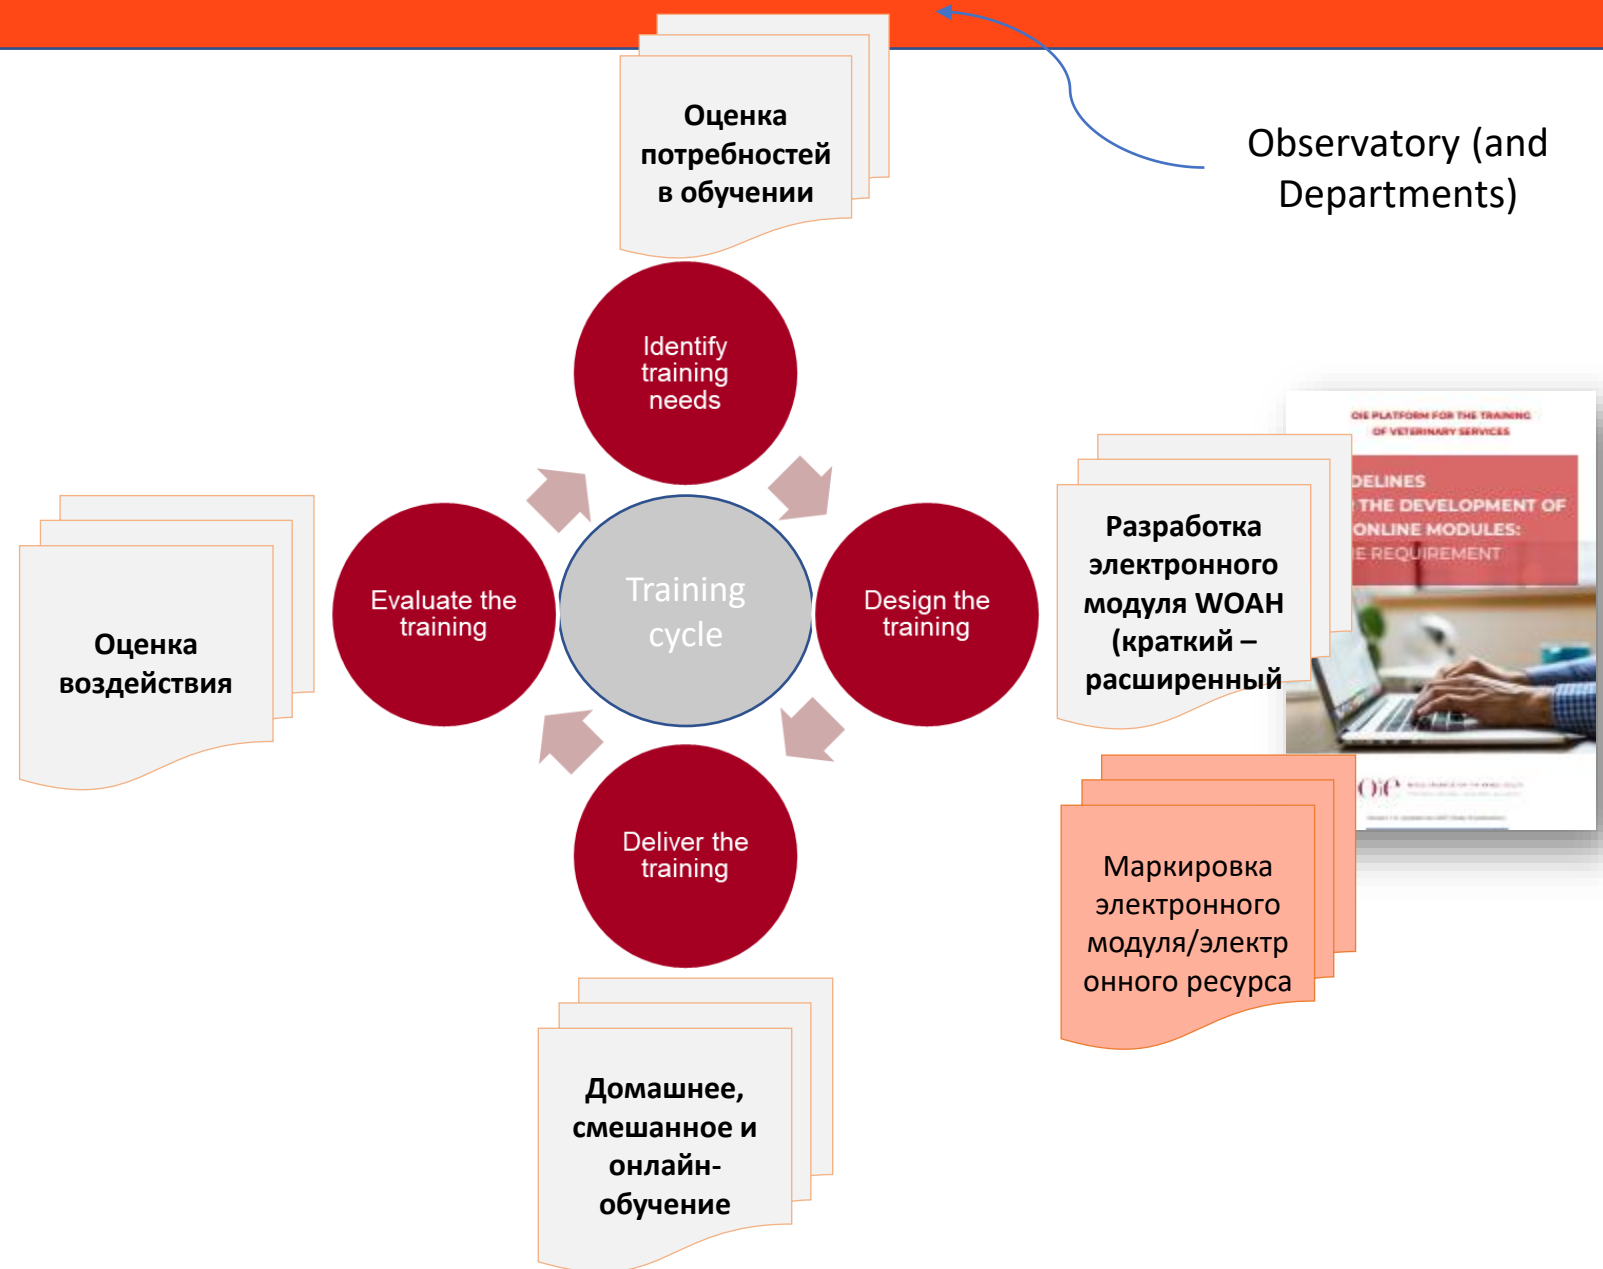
Оценка потребностей в обучении

Observatory (and Departments)

Identify training needs

OIE PLATFORM FOR THE TRAINING OF VETERINARY SERVICES

DELINES THE DEVELOPMENT OF ONLINE MODULES: E REQUIREMENT

Разработка электронного модуля WOAH (краткий – расширенный

Оценка воздействия

Evaluate the training

Training cycle

Design the training

Deliver the training

Маркировка электронного модуля/электронного ресурса

Домашнее, смешанное и онлайн-обучение